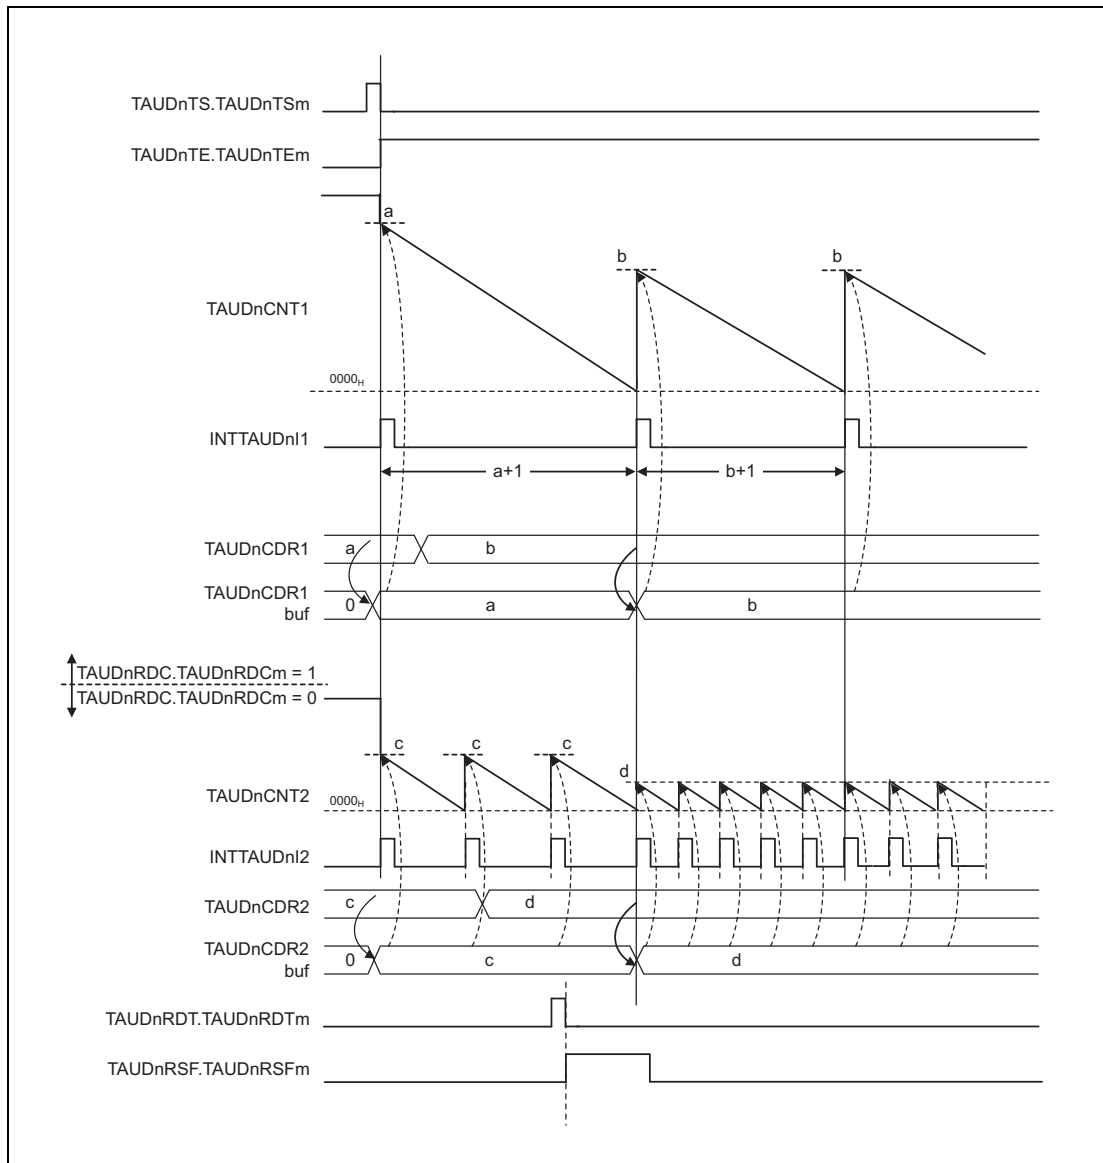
TAUDnTS.TAUDnTSm

TAUDnTE.TAUDnTEm

a

b

b

TAUDnCNT1

$0000_H$

INTTAUDnI1

a+1

b+1

TAUDnCDR1

a

b

TAUDnCDR1 buf

0

a

b

TAUDnRDC.TAUDnRDCm = 1

TAUDnRDC.TAUDnRDCm = 0

c

c

c

d

TAUDnCNT2

$0000_H$

INTTAUDnI2

TAUDnCDR2

c

d

TAUDnCDR2 buf

0

c

d

TAUDnRDT.TAUDnRDTm

TAUDnRSF.TAUDnRSFm